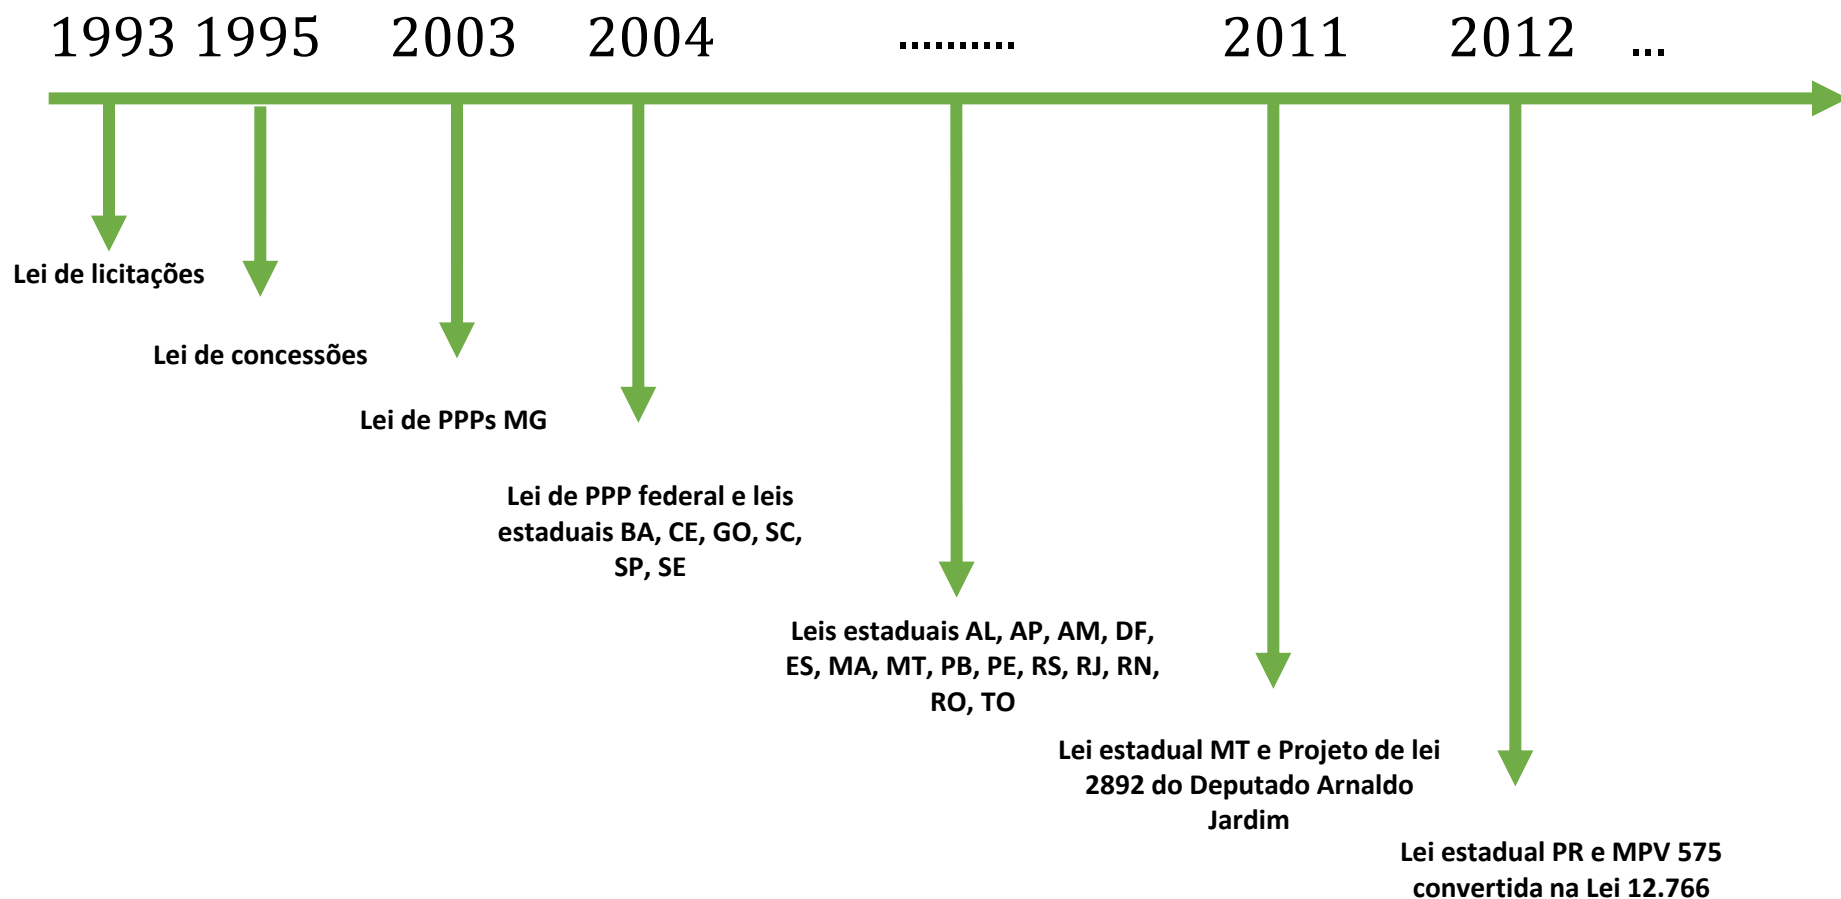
1993 1995 2003 2004 .......... 2011 2012 ...

Lei de licitações

Lei de concessões

Lei de PPPs MG

Lei de PPP federal e leis estaduais BA, CE, GO, SC, SP, SE

Leis estaduais AL, AP, AM, DF, ES, MA, MT, PB, PE, RS, RJ, RN, RO, TO

Lei estadual MT e Projeto de lei 2892 do Deputado Arnaldo Jardim

Lei estadual PR e MPV 575 convertida na Lei 12.766